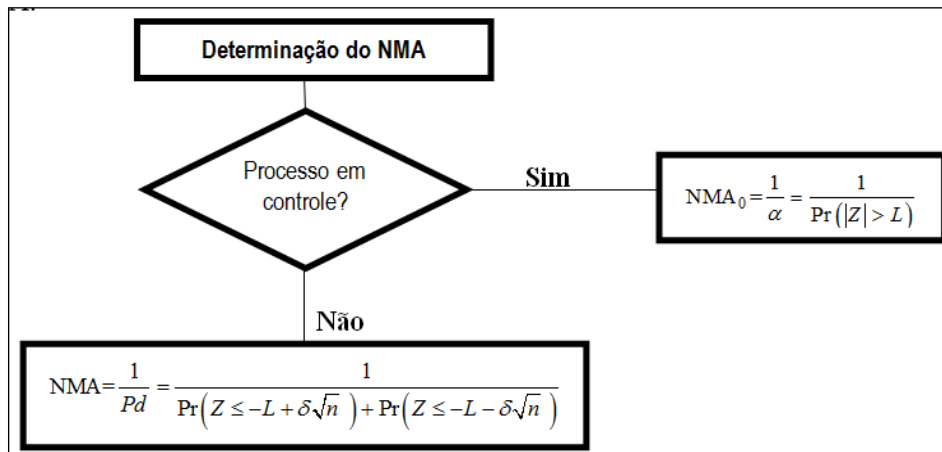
Determinação do NMA

Processo em controle?

Sim

$\text{NMA}_0 = \frac{1}{\alpha} = \frac{1}{\Pr(|Z| > L)}$

Não

$\text{NMA} = \frac{1}{Pd} = \frac{1}{\Pr\left(Z \leq -L + \delta\sqrt{n}\right) + \Pr\left(Z \leq -L - \delta\sqrt{n}\right)}$